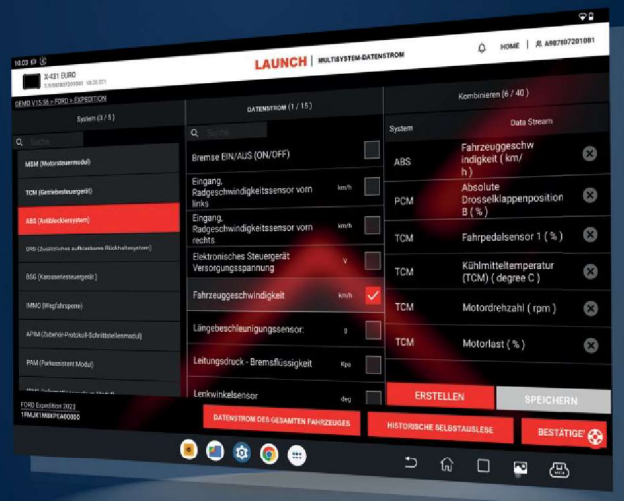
10:03

X-431 EURO

LAUNCH | MULTISYSTEM-DATENSTROM

HOME | 6987607201081

DEMO V15.56 > FORD > EXPEDITION

System (3 / 5)

Suche

MSM (Motorsteuermodul)

TCM (Getriebesteuergerät)

ABS (Antiblockiersystem)

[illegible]

BSG (Karosseriesteuergerät)

IMMO (Wegfahrsperre)

APIM (Zubehör-Protokoll-Schnittstellenmodul)

PAM (Parkassistent Modul)

DATENSTROM (1 / 15)

Suche

Bremse EIN/AUS (ON/OFF)

Eingang, Radgeschwindigkeitssensor vorn links km/h

Eingang, Radgeschwindigkeitssensor vorn rechts km/h

Elektronisches Steuergerät Versorgungsspannung V

Fahrzeuggeschwindigkeit km/h

Längebeschleunigungssensor: g

Leitungsdruck - Bremsflüssigkeit Kpa

Lenkwinkelsensor deg

Kombinieren (6 / 40)

| System | Data Stream |
|---|---|
| ABS | Fahrzeuggeschwindigkeit ( km/h ) |
| PCM | Absolute Drosselklappenposition B ( % ) |
| TCM | Fahrpedalsensor 1 ( % ) |
| TCM | Kühlmitteltemperatur (TCM) ( degree C ) |
| TCM | Motordrehzahl ( rpm ) |
| TCM | Motorlast ( % ) |

ERSTELLEN

SPEICHERN

FORD Expedition 2023
1FMJK1MB8PEA60000

DATENSTROM DES GESAMTEN FAHRZEUGES

HISTORISCHE SELBSTAUSLESE

BESTÄTIGE